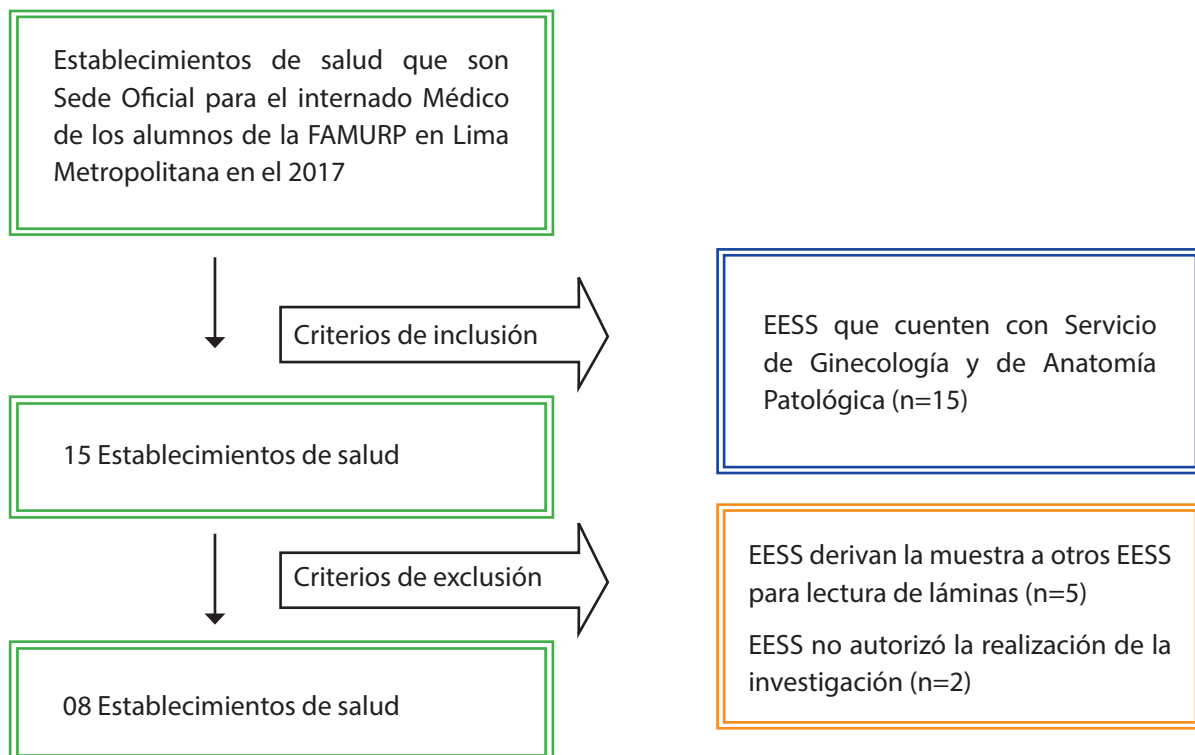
Establecimientos de salud que son Sede Oficial para el internado Médico de los alumnos de la FAMURP en Lima Metropolitana en el 2017

Criterios de inclusión

EESS que cuenten con Servicio de Ginecología y de Anatomía Patológica (n=15)

15 Establecimientos de salud

Criterios de exclusión

EESS derivan la muestra a otros EESS para lectura de láminas (n=5)

EESS no autorizó la realización de la investigación (n=2)

08 Establecimientos de salud